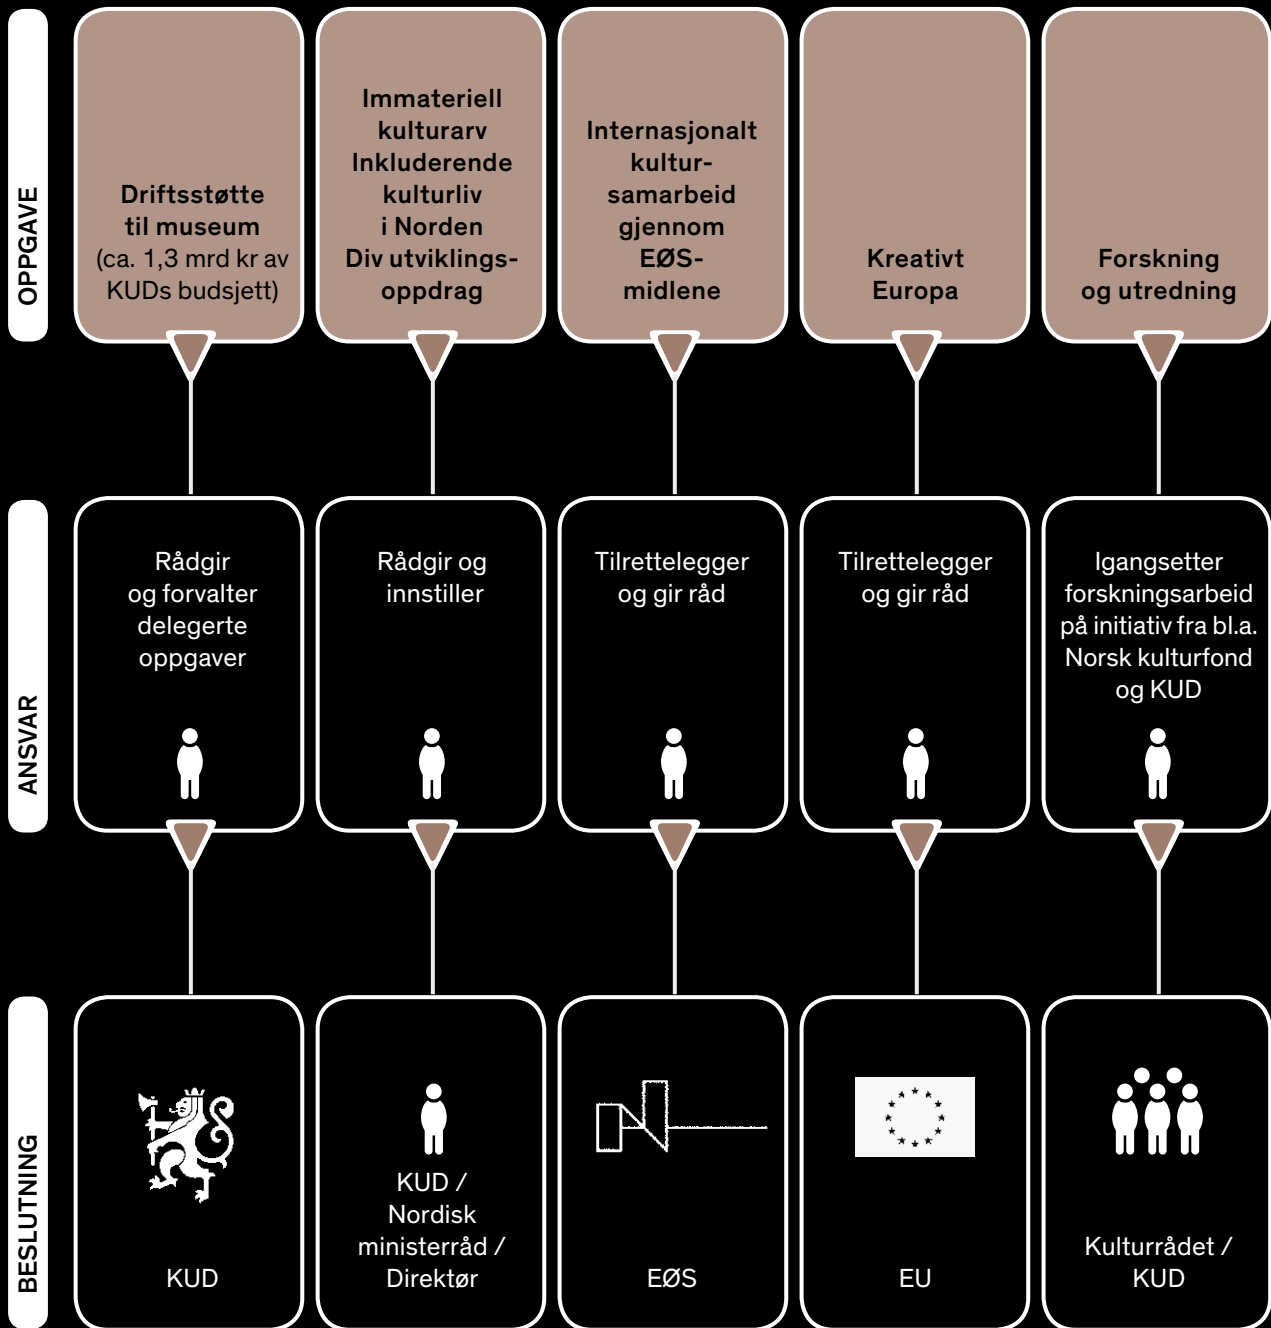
OPPGAVE

Driftsstøtte til museum (ca. 1,3 mrd kr av KUDs budsjett)

Immateriell kulturarv Inkluderende kulturliv i Norden Div utviklingsoppdrag

Internasjonalt kultur-samarbeid gjennom EØS-midlene

Kreativt Europa

Forskning og utredning

ANSVAR

Rådgir og forvalter delegerte oppgaver

Rådgir og innstiller

Tilrettelegger og gir råd

Tilrettelegger og gir råd

Igangsetter forskningsarbeid på initiativ fra bl.a. Norsk kulturfond og KUD

BESLUTNING

KUD

KUD / Nordisk ministerråd / Direktør

EØS

EU

Kulturrådet / KUD